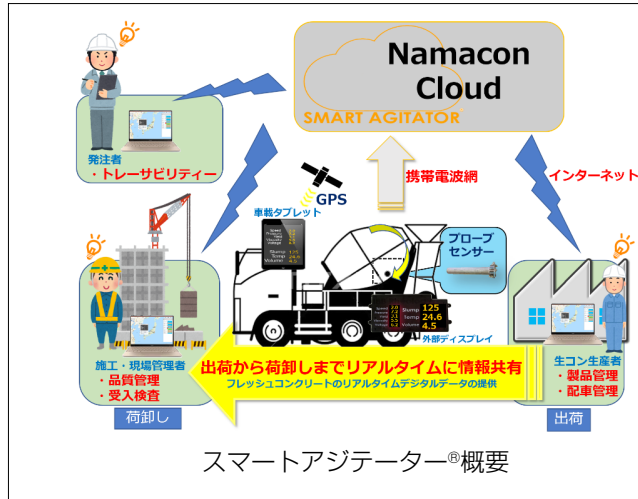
Namacon Cloud
SMART AGITATOR

発注者
・トレーサビリティー

GPS
車載タブレット
携帯電波網
インターネット

プローブセンサー

Slump 125
Temp 24.6
Volume 4.5
外部ディスプレイ

施工・現場管理者
・品質管理
・受入検査

出荷から荷卸しまでリアルタイムに情報共有
フレッシュコンクリートのリアルタイムデジタルデータの提供

生コン生産者
・製品管理
・配車管理

荷卸し
出荷

スマートアジテーター®概要